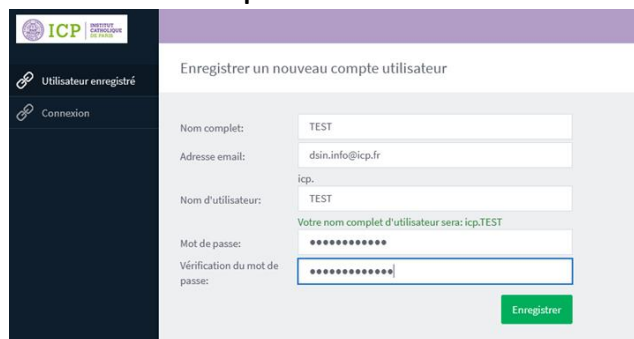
ICP INSTITUT CATHOLIQUE DE PARIS

Utilisateur enregistré

Connexion

Enregistrer un nouveau compte utilisateur

Nom complet: TEST

Adresse email: dsin.info@icp.fr

icp.

Nom d'utilisateur: TEST

Votre nom complet d'utilisateur sera: icp.TEST

Mot de passe: ••••••••••••

Vérification du mot de passe: •••••••••••••

Enregistrer